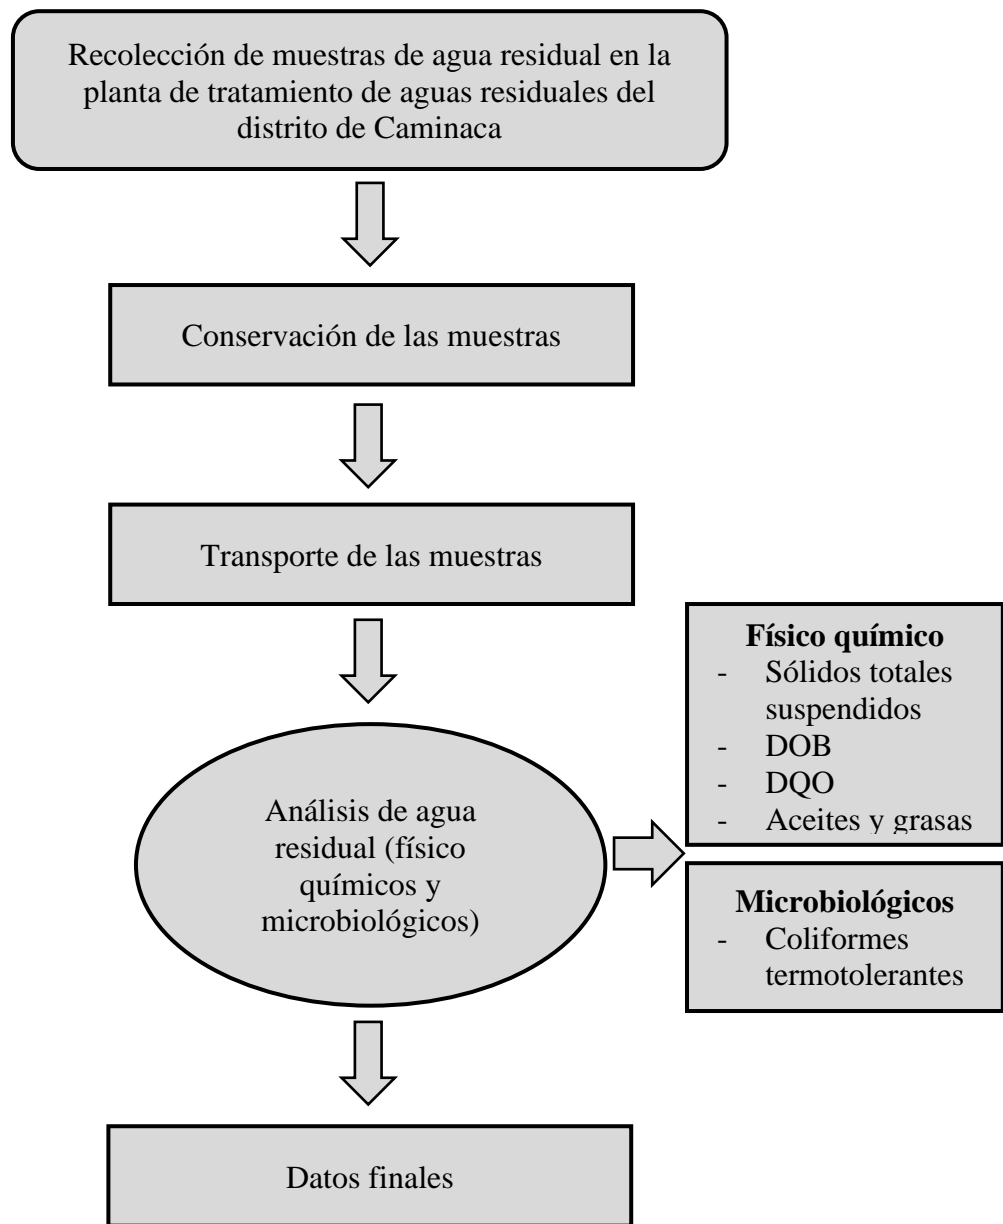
Recolección de muestras de agua residual en la planta de tratamiento de aguas residuales del distrito de Caminaca

Conservación de las muestras

Transporte de las muestras

Análisis de agua residual (físico químicos y microbiológicos)

**Físico químico**
- Sólidos totales suspendidos
- DOB
- DQO
- Aceites y grasas

**Microbiológicos**
- Coliformes termotolerantes

Datos finales